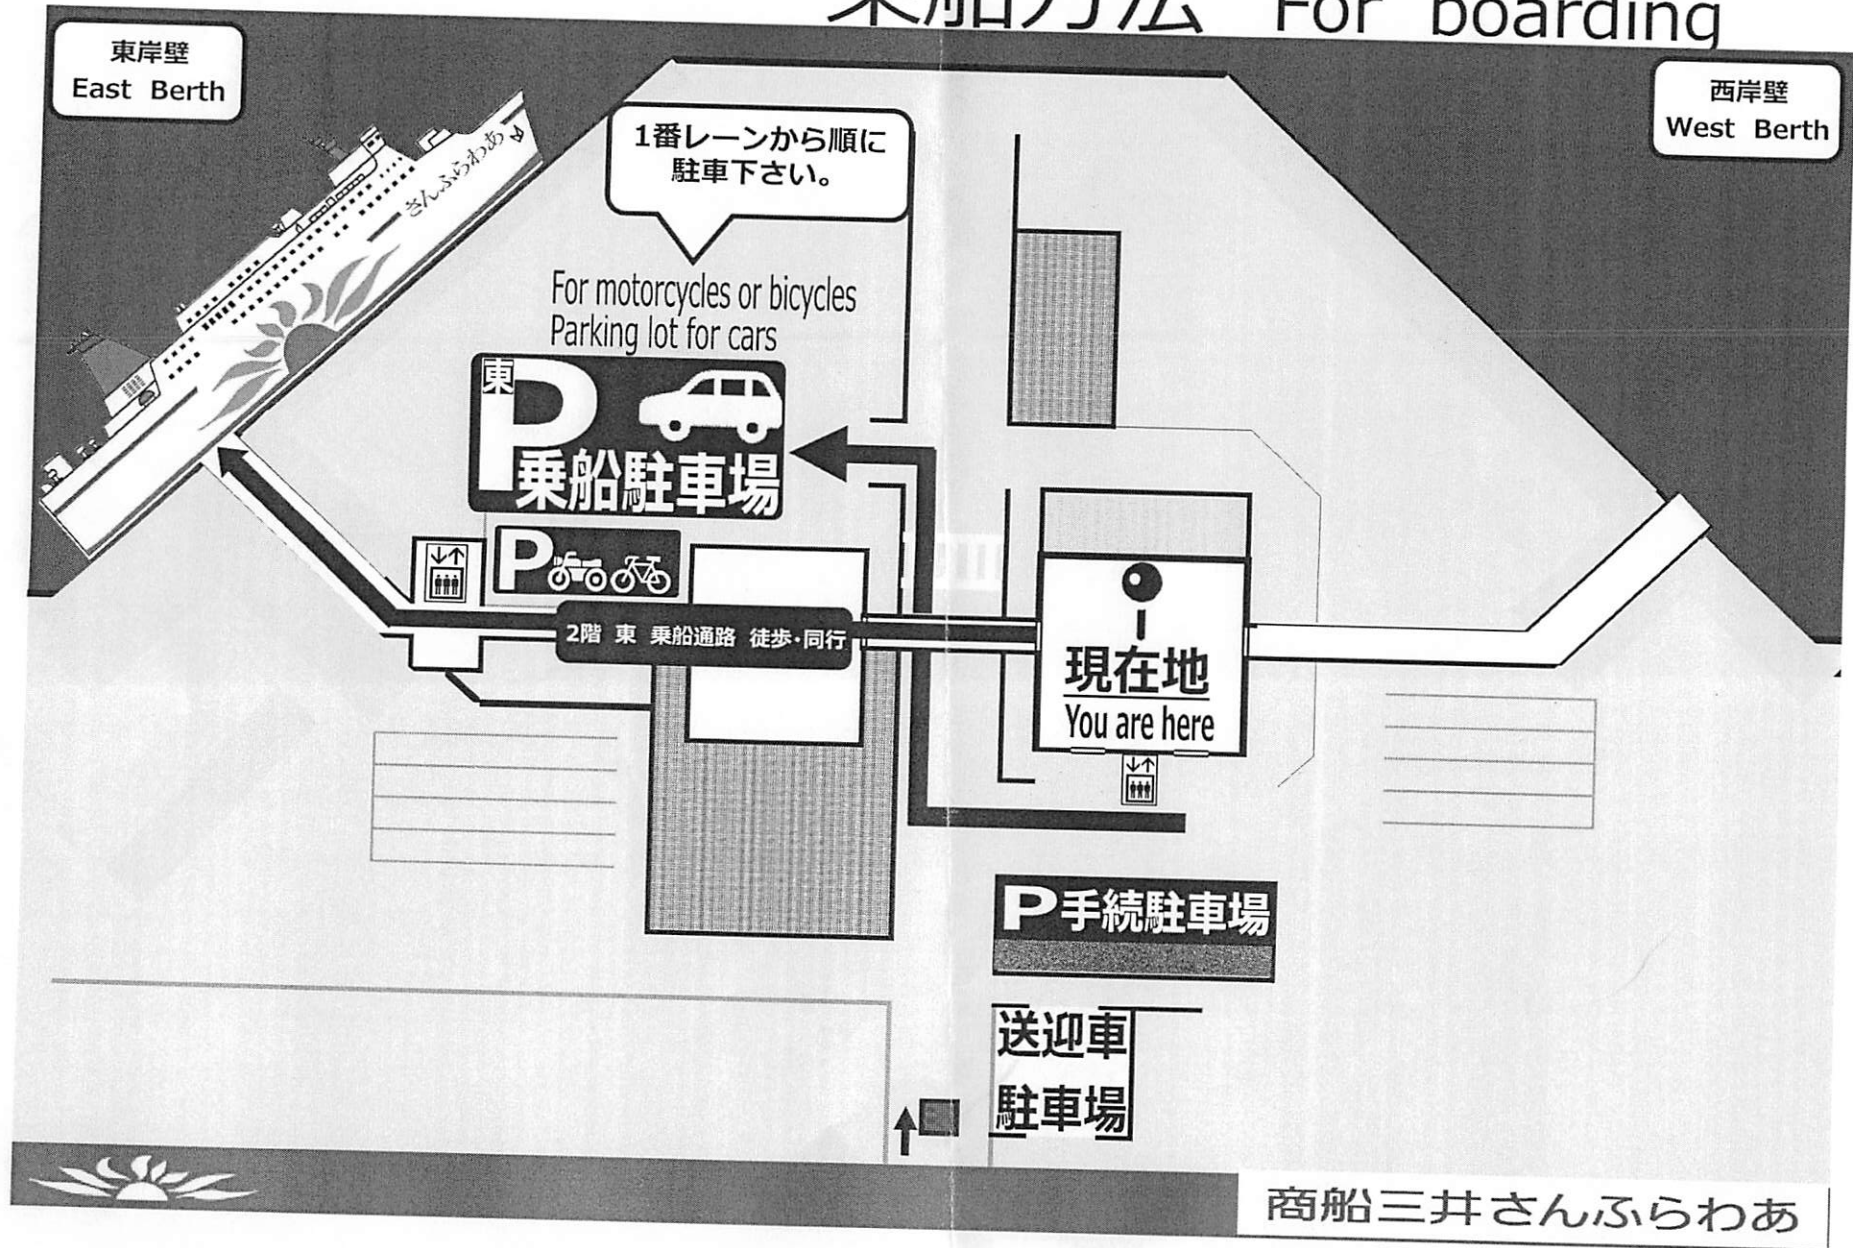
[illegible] For boarding

東岸壁
East Berth

西岸壁
West Berth

さんふらわあ

1番レーンから順に駐車下さい。

For motorcycles or bicycles
Parking lot for cars

東
P
乗船駐車場

P

2階 東 乗船通路 徒歩・同行

現在地
You are here

P手続駐車場

送迎車
駐車場

商船三井さんふらわあ